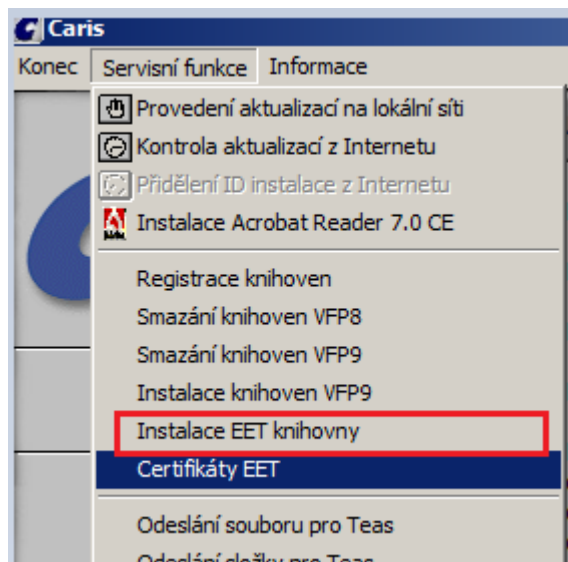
Caris

Konec
Servisní funkce
Informace

Provedení aktualizací na lokální síti
Kontrola aktualizací z Internetu
Přidělení ID instalace z Internetu
Instalace Acrobat Reader 7.0 CE
Registrace knihoven
Smazání knihoven VFP8
Smazání knihoven VFP9
Instalace knihoven VFP9
Instalace EET knihovny
Certifikáty EET
Odeslání souboru pro Teas
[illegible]